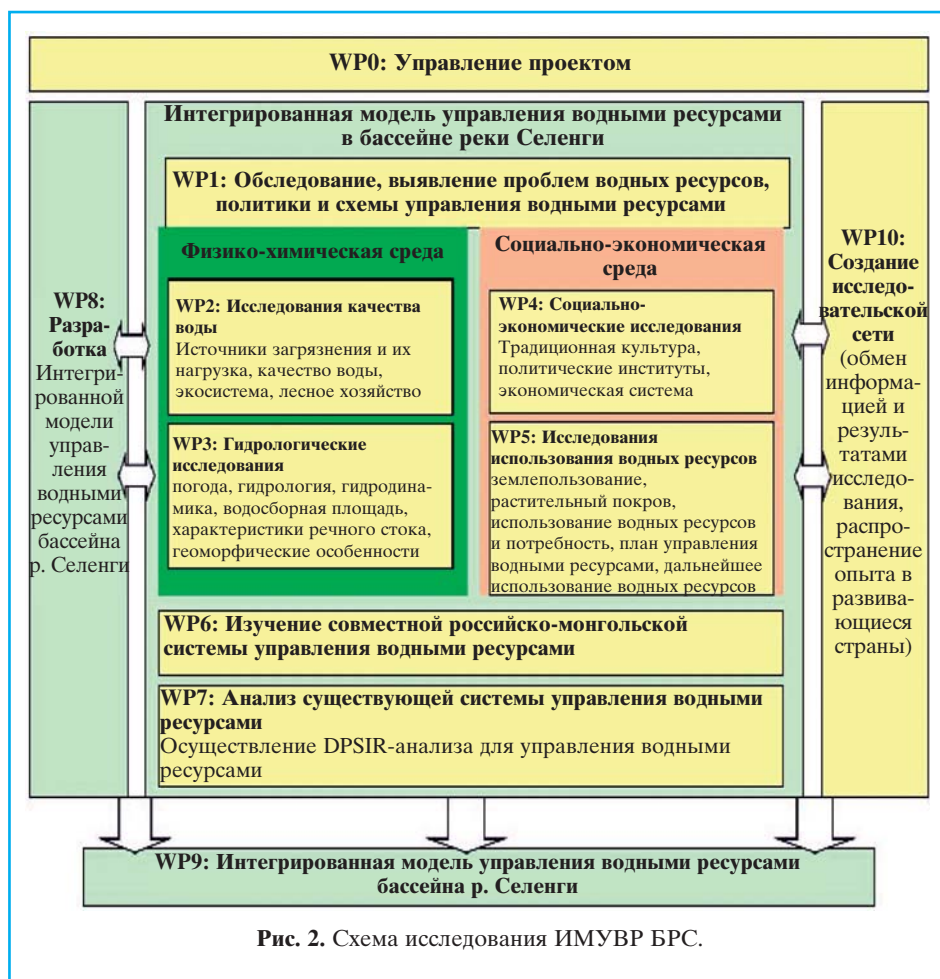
WP0: Управление проектом

Интегрированная модель управления водными ресурсами в бассейне реки Селенги

WP1: Обследование, выявление проблем водных ресурсов, политики и схемы управления водными ресурсами

Физико-химическая среда

WP2: Исследования качества воды
Источники загрязнения и их нагрузка, качество воды, экосистема, лесное хозяйство

WP3: Гидрологические исследования
погода, гидрология, гидродинамика, водосборная площадь, характеристики речного стока, геоморфические особенности

Социально-экономическая среда

WP4: Социально-экономические исследования
Традиционная культура, политические институты, экономическая система

WP5: Исследования использования водных ресурсов
землепользование, растительный покров, использование водных ресурсов и потребность, план управления водными ресурсами, дальнейшее использование водных ресурсов

WP6: Изучение совместной российско-монгольской системы управления водными ресурсами

WP7: Анализ существующей системы управления водными ресурсами
Осуществление DPSIR-анализа для управления водными ресурсами

WP8: Разработка Интегрированной модели управления водными ресурсами бассейна р. Селенги

WP10: Создание исследовательской сети (обмен информацией и результатами исследования, распространение опыта в развивающиеся страны)

WP9: Интегрированная модель управления водными ресурсами бассейна р. Селенги

Рис. 2. Схема исследования ИМУВР БРС.